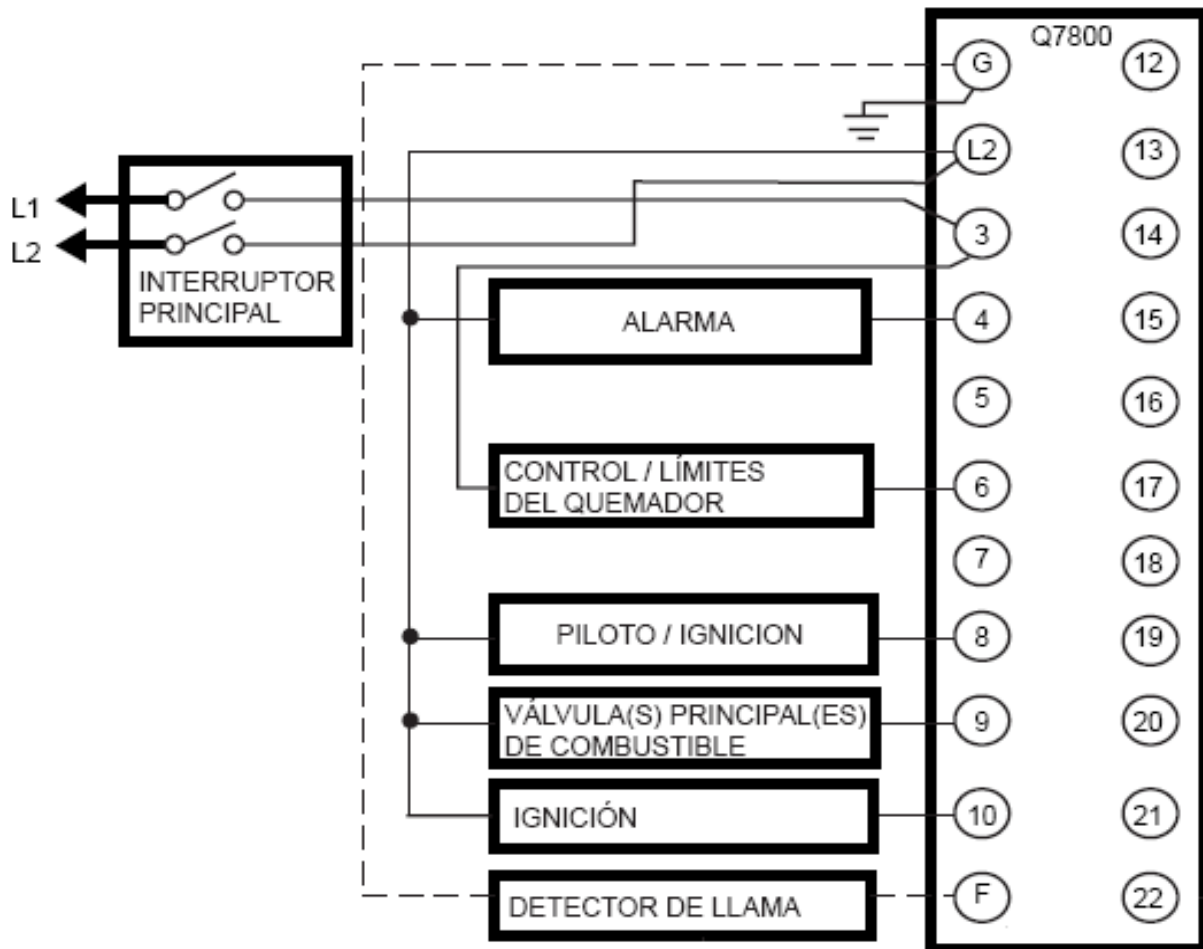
Q7800

G
12
L2
13
3
14
4
15
5
16
6
17
7
18
8
19
9
20
10
21
F
22

L1
L2
INTERRUPTOR PRINCIPAL

ALARMA

CONTROL / LÍMITES DEL QUEMADOR

PILOTO / IGNICION

VÁLVULA(S) PRINCIPAL(ES) DE COMBUSTIBLE

IGNICIÓN

DETECTOR DE LLAMA